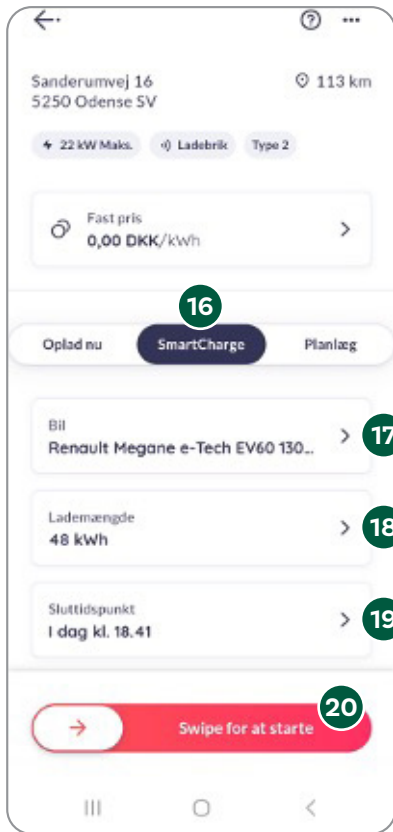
Sanderumvej 16
5250 Odense SV

113 km

22 kW Maks.
Ladebrik
Type 2

Fast pris
0,00 DKK/kWh

16

Oplad nu
SmartCharge
Planlæg

Bil
Renault Megane e-Tech EV60 130...

17

Lademængde
48 kWh

18

Sluttidspunkt
I dag kl. 18.41

19

20

Swipe for at starte